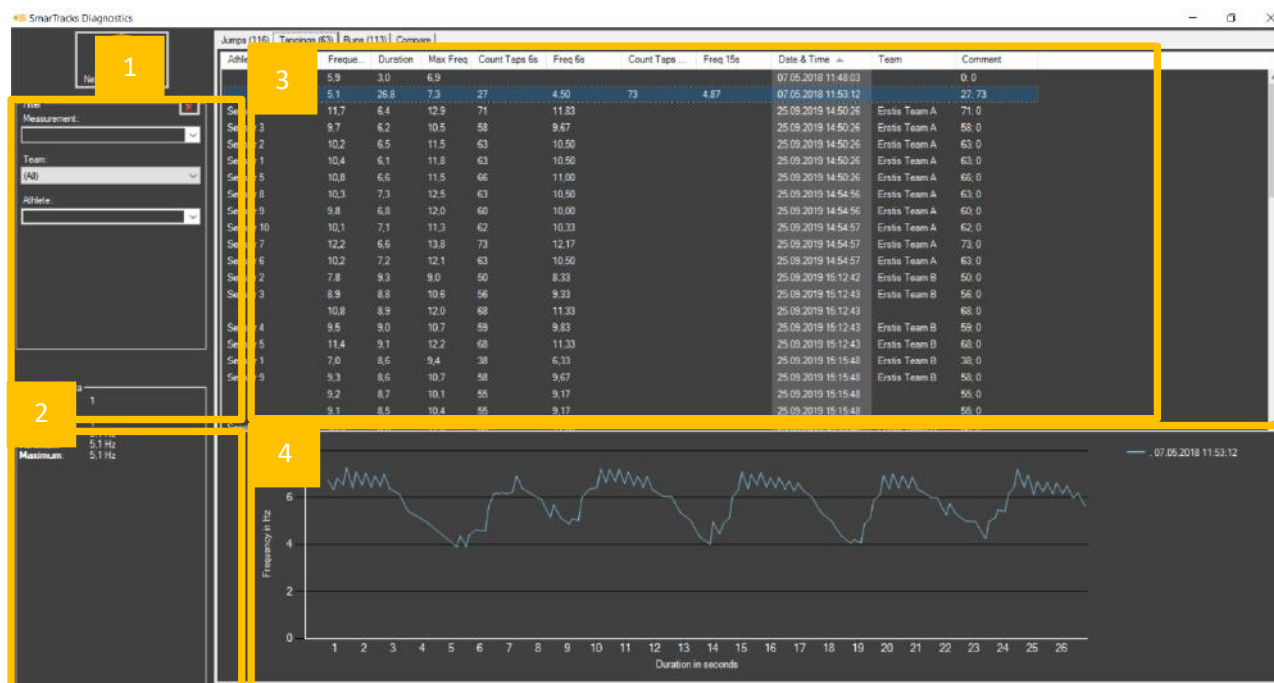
SmarTracks Diagnostics

Ne

1

Filter
Measurement:

Team:
(All)

Athlete:

2

a
1

5,1 Hz
Maximum: 5,1 Hz

Jumps (116) Tappings (63) Runs (113) Compare

3

| Athle | Freque... | Duration | Max Freq | Count Taps 6s | Freq 6s | Count Taps ... | Freq 15s | Date & Time | Team | Comment |
|---|---|---|---|---|---|---|---|---|---|---|
| | 5,9 | 3,0 | 6,9 | | | | | 07.05.2018 11:48:03 | | 0; 0 |
| | 5,1 | 26,8 | 7,3 | 27 | 4,50 | 73 | 4,87 | 07.05.2018 11:53:12 | | 27; 73 |
| Se | 11,7 | 6,4 | 12,9 | 71 | 11,83 | | | 25.09.2019 14:50:26 | Erstis Team A | 71; 0 |
| Se 3 | 9,7 | 6,2 | 10,5 | 58 | 9,67 | | | 25.09.2019 14:50:26 | Erstis Team A | 58; 0 |
| Se 2 | 10,2 | 6,5 | 11,5 | 63 | 10,50 | | | 25.09.2019 14:50:26 | Erstis Team A | 63; 0 |
| Se 1 | 10,4 | 6,1 | 11,8 | 63 | 10,50 | | | 25.09.2019 14:50:26 | Erstis Team A | 63; 0 |
| Se 5 | 10,8 | 6,6 | 11,5 | 66 | 11,00 | | | 25.09.2019 14:50:26 | Erstis Team A | 66; 0 |
| Se 8 | 10,3 | 7,3 | 12,5 | 63 | 10,50 | | | 25.09.2019 14:54:56 | Erstis Team A | 63; 0 |
| Se 9 | 9,8 | 6,8 | 12,0 | 60 | 10,00 | | | 25.09.2019 14:54:56 | Erstis Team A | 60; 0 |
| Se 10 | 10,1 | 7,1 | 11,3 | 62 | 10,33 | | | 25.09.2019 14:54:57 | Erstis Team A | 62; 0 |
| Se 7 | 12,2 | 6,6 | 13,8 | 73 | 12,17 | | | 25.09.2019 14:54:57 | Erstis Team A | 73; 0 |
| Se 6 | 10,2 | 7,2 | 12,1 | 63 | 10,50 | | | 25.09.2019 14:54:57 | Erstis Team A | 63; 0 |
| Se 2 | 7,8 | 9,3 | 9,0 | 50 | 8,33 | | | 25.09.2019 15:12:42 | Erstis Team B | 50; 0 |
| Se 3 | 8,9 | 8,8 | 10,6 | 56 | 9,33 | | | 25.09.2019 15:12:43 | Erstis Team B | 56; 0 |
| | 10,8 | 8,9 | 12,0 | 68 | 11,33 | | | 25.09.2019 15:12:43 | | 68; 0 |
| Se 4 | 9,5 | 9,0 | 10,7 | 59 | 9,83 | | | 25.09.2019 15:12:43 | Erstis Team B | 59; 0 |
| Se 5 | 11,4 | 9,1 | 12,2 | 68 | 11,33 | | | 25.09.2019 15:12:43 | Erstis Team B | 68; 0 |
| Se 1 | 7,0 | 8,6 | 9,4 | 38 | 6,33 | | | 25.09.2019 15:15:48 | Erstis Team B | 38; 0 |
| Se 9 | 9,3 | 8,6 | 10,7 | 58 | 9,67 | | | 25.09.2019 15:15:48 | Erstis Team B | 58; 0 |
| | 9,2 | 8,7 | 10,1 | 55 | 9,17 | | | 25.09.2019 15:15:48 | | 55; 0 |
| | 9,1 | 8,5 | 10,4 | 55 | 9,17 | | | 25.09.2019 15:15:48 | | 55; 0 |

4

, 07.05.2018 11:53:12

Frequency in Hz
0 2 4 6
1 2 3 4 5 6 7 8 9 10 11 12 13 14 15 16 17 18 19 20 21 22 23 24 25 26
Duration in seconds